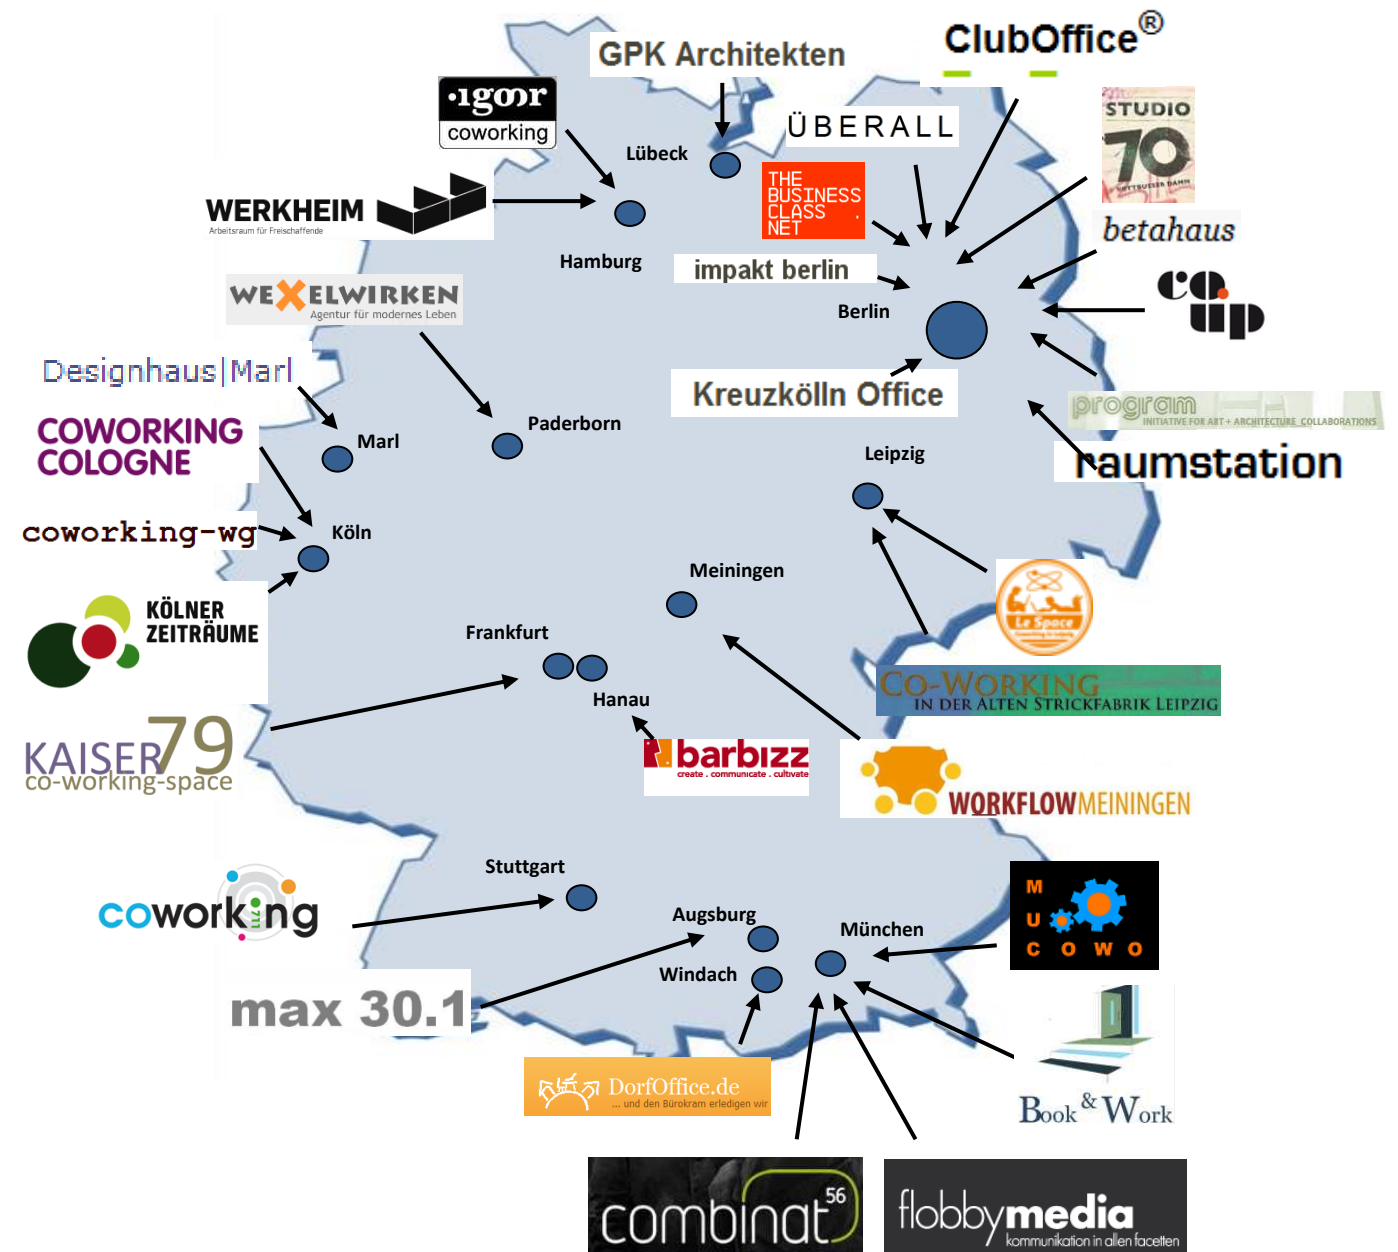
GPK Architekten

ClubOffice®

igor coworking

Lübeck

ÜBERALL

STUDIO 70

THE BUSINESS CLASS NET

WERKHEIM
Arbeitsraum für Freischaffende

betahaus

Hamburg

impakt berlin

co.up

WEXELWIRKEN
Agentur für modernes Leben

Berlin

Kreuzkölln Office

program
INITIATIVE FOR ART + ARCHITECTURE COLLABORATIONS

Designhaus|Marl

raumstation

COWORKING COLOGNE

Marl

Paderborn

Leipzig

coworking-wg

Köln

Meiningen

Le Space

KÖLNER ZEITRÄUME

Frankfurt

CO-WORKING
IN DER ALTEN STRICKFABRIK LEIPZIG

Hanau

KAISER79
co-working-space

barbizz
create . communicate . cultivate

WORKFLOWMEININGEN

Stuttgart

coworking

Augsburg

MUCOWO

München

Windach

max 30.1

DorfOffice.de
... und den Bürokram erledigen wir

Book & Work

combinat 56

flobbymedia
kommunikation in allen facetten